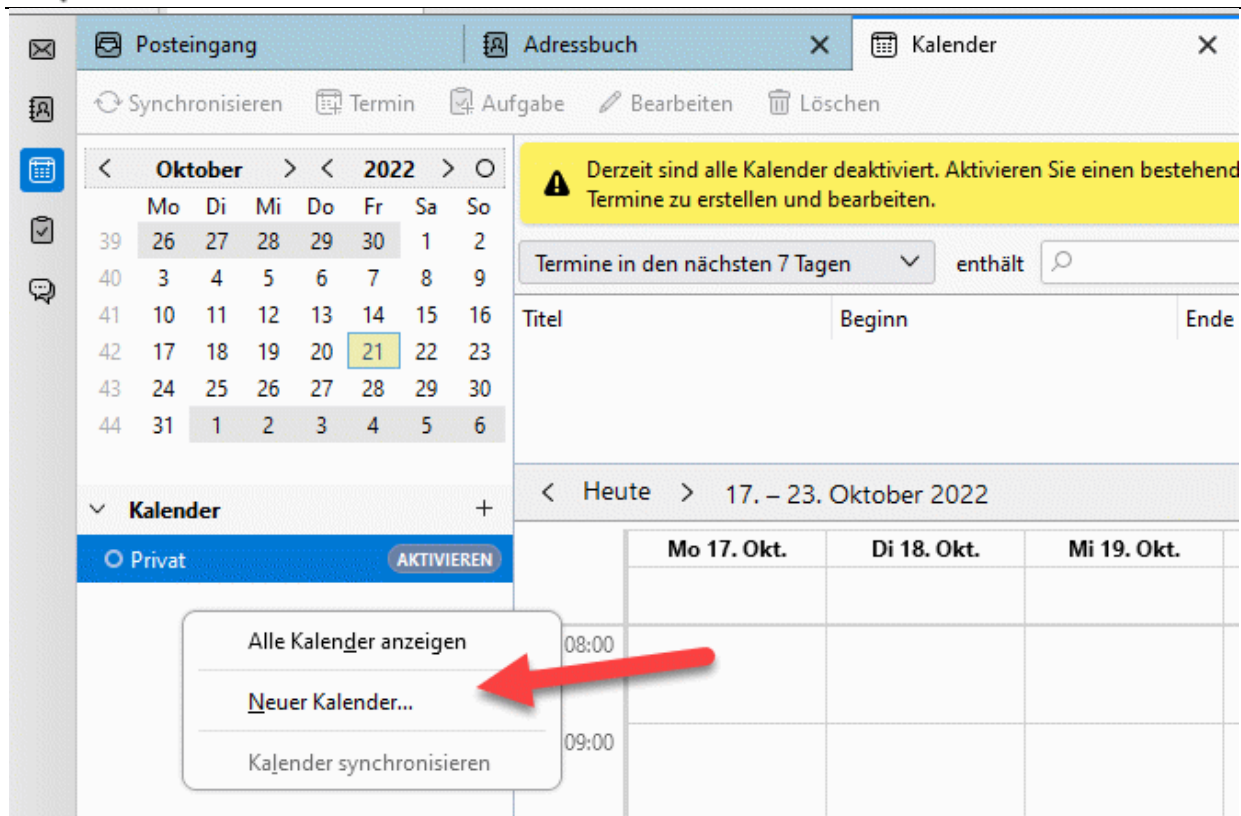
Posteingang
Adressbuch
Kalender

Synchronisieren Termin Aufgabe Bearbeiten Löschen

< Oktober > < 2022 > ○

| | Mo | Di | Mi | Do | Fr | Sa | So |
|---|---|---|---|---|---|---|---|
| 39 | 26 | 27 | 28 | 29 | 30 | 1 | 2 |
| 40 | 3 | 4 | 5 | 6 | 7 | 8 | 9 |
| 41 | 10 | 11 | 12 | 13 | 14 | 15 | 16 |
| 42 | 17 | 18 | 19 | 20 | 21 | 22 | 23 |
| 43 | 24 | 25 | 26 | 27 | 28 | 29 | 30 |
| 44 | 31 | 1 | 2 | 3 | 4 | 5 | 6 |

Derzeit sind alle Kalender deaktiviert. Aktivieren Sie einen bestehend
Termine zu erstellen und bearbeiten.

Termine in den nächsten 7 Tagen
enthält

| Titel | Beginn | Ende |
|---|---|---|

Kalender +
Privat AKTIVIEREN

< Heute > 17. – 23. Oktober 2022

Mo 17. Okt. Di 18. Okt. Mi 19. Okt.

08:00
09:00

Alle Kalender anzeigen
Neuer Kalender...
Kalender synchronisieren